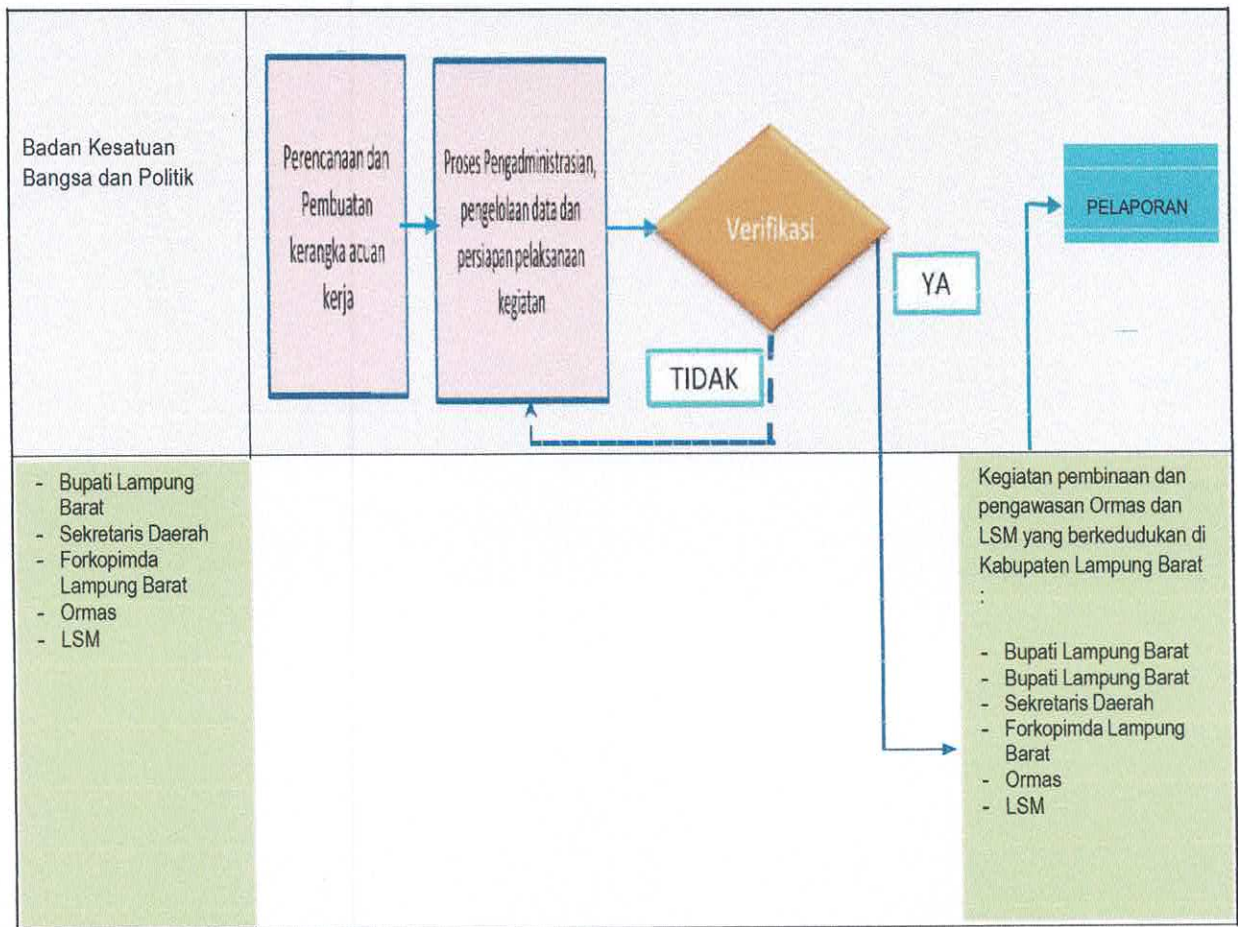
Badan Kesatuan Bangsa dan Politik

Perencanaan dan Pembuatan kerangka acuan kerja

Proses Pengadministrasian, pengelolaan data dan persiapan pelaksanaan kegiatan

Verifikasi

YA

TIDAK

PELAPORAN

- Bupati Lampung Barat
- Sekretaris Daerah
- Forkopimda Lampung Barat
- Ormas
- LSM

Kegiatan pembinaan dan pengawasan Ormas dan LSM yang berkedudukan di Kabupaten Lampung Barat :

- Bupati Lampung Barat
- Bupati Lampung Barat
- Sekretaris Daerah
- Forkopimda Lampung Barat
- Ormas
- LSM